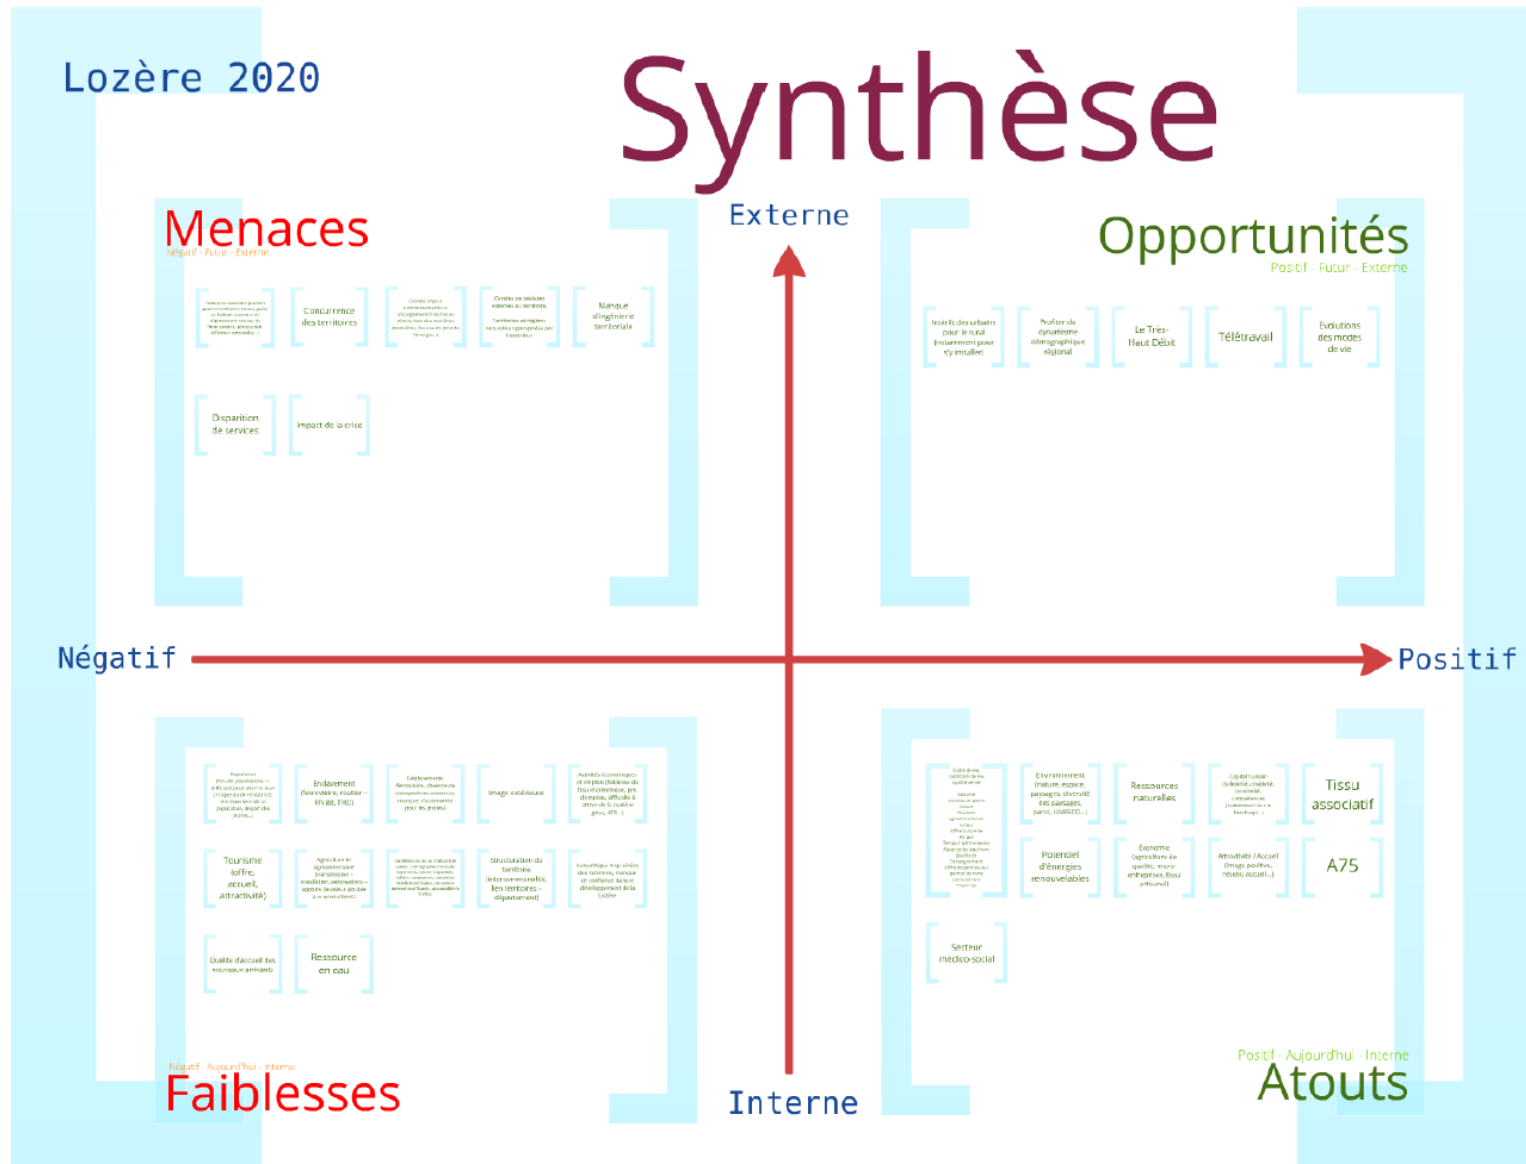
Lozère 2020

Synthèse

Externe

Menaces
Négatif - Futur - Externe

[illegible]

Concurrence des territoires

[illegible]

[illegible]

Manque d'ingénierie territoriale

Disparition de services

Impact de la crise

Opportunités
Positif - Futur - Externe

Intérêts des urbains pour le rural (notamment pour s'y installer)

Profiter du dynamisme démographique régional

Le Très-Haut Débit

Télétravail

Évolutions des modes de vie

Négatif

Positif

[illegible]

Enclavement (ferroviaire, routier - RN 88, THD)

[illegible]

Image extérieure

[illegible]

Tourisme (offre, accueil, attractivité)

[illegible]

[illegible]

Structuration du territoire (intercommunalité, lien territoires - département)

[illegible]

Qualité d'accueil des nouveaux arrivants

Ressource en eau

Négatif - Aujourd'hui - Interne

Faiblesses

Interne

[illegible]

Environnement (nature, espace, paysages, diversité des paysages, parcs, UNESCO...)

Ressources naturelles

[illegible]

Tissu associatif

Potentiel d'énergies renouvelables

Économie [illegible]

Attractivité / Accueil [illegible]

A75

Secteur médico-social

Positif - Aujourd'hui - Interne

Atouts